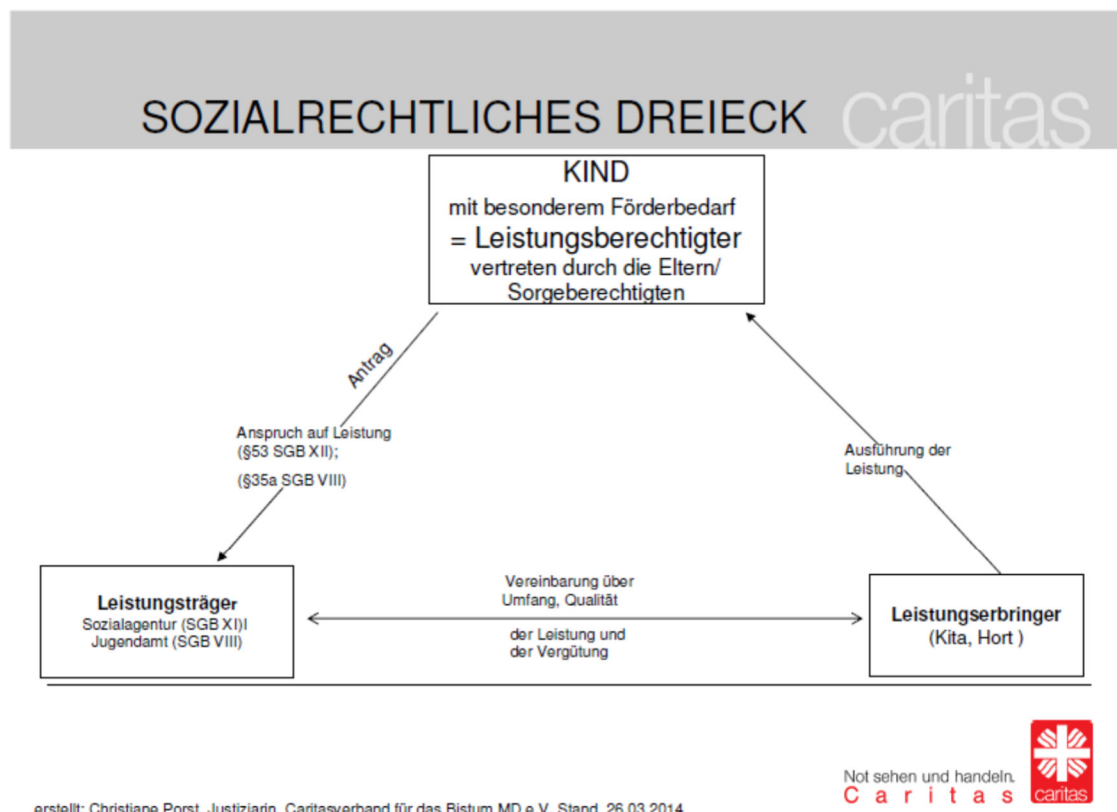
SOZIALRECHTLICHES DREIECK caritas

KIND
mit besonderem Förderbedarf
= Leistungsberechtigter
vertreten durch die Eltern/
Sorgeberechtigten

Antrag

Anspruch auf Leistung
(§53 SGB XII);
(§35a SGB VIII)

Ausführung der
Leistung

Leistungsträger
Sozialagentur (SGB XI)I
Jugendamt (SGB VIII)

Vereinbarung über
Umfang, Qualität
der Leistung und
der Vergütung

Leistungserbringer
(Kita, Hort )

Not sehen und handeln.
Caritas
caritas

erstellt: Christiane Porst, Justiziarin, Caritasverband für das Bistum MD e.V. Stand 26.03.2014